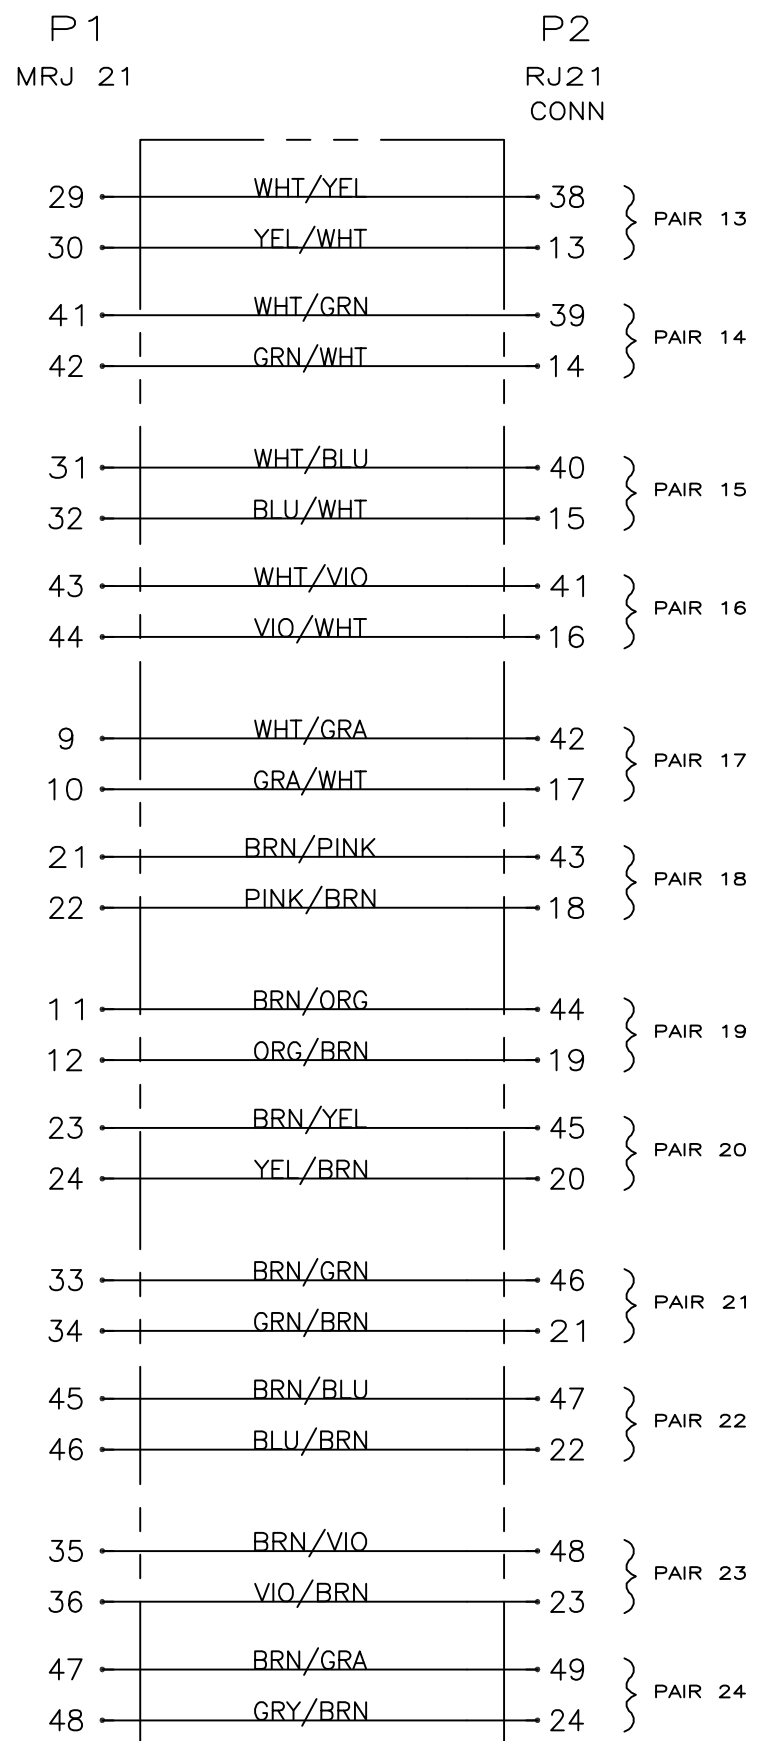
P1
MRJ 21

P2
RJ21
CONN

29 WHT/YEL 38
30 YEL/WHT 13
PAIR 13

41 WHT/GRN 39
42 GRN/WHT 14
PAIR 14

31 WHT/BLU 40
32 BLU/WHT 15
PAIR 15

43 WHT/VIO 41
44 VIO/WHT 16
PAIR 16

9 WHT/GRA 42
10 GRA/WHT 17
PAIR 17

21 BRN/PINK 43
22 PINK/BRN 18
PAIR 18

11 BRN/ORG 44
12 ORG/BRN 19
PAIR 19

23 BRN/YEL 45
24 YEL/BRN 20
PAIR 20

33 BRN/GRN 46
34 GRN/BRN 21
PAIR 21

45 BRN/BLU 47
46 BLU/BRN 22
PAIR 22

35 BRN/VIO 48
36 VIO/BRN 23
PAIR 23

47 BRN/GRA 49
48 GRY/BRN 24
PAIR 24